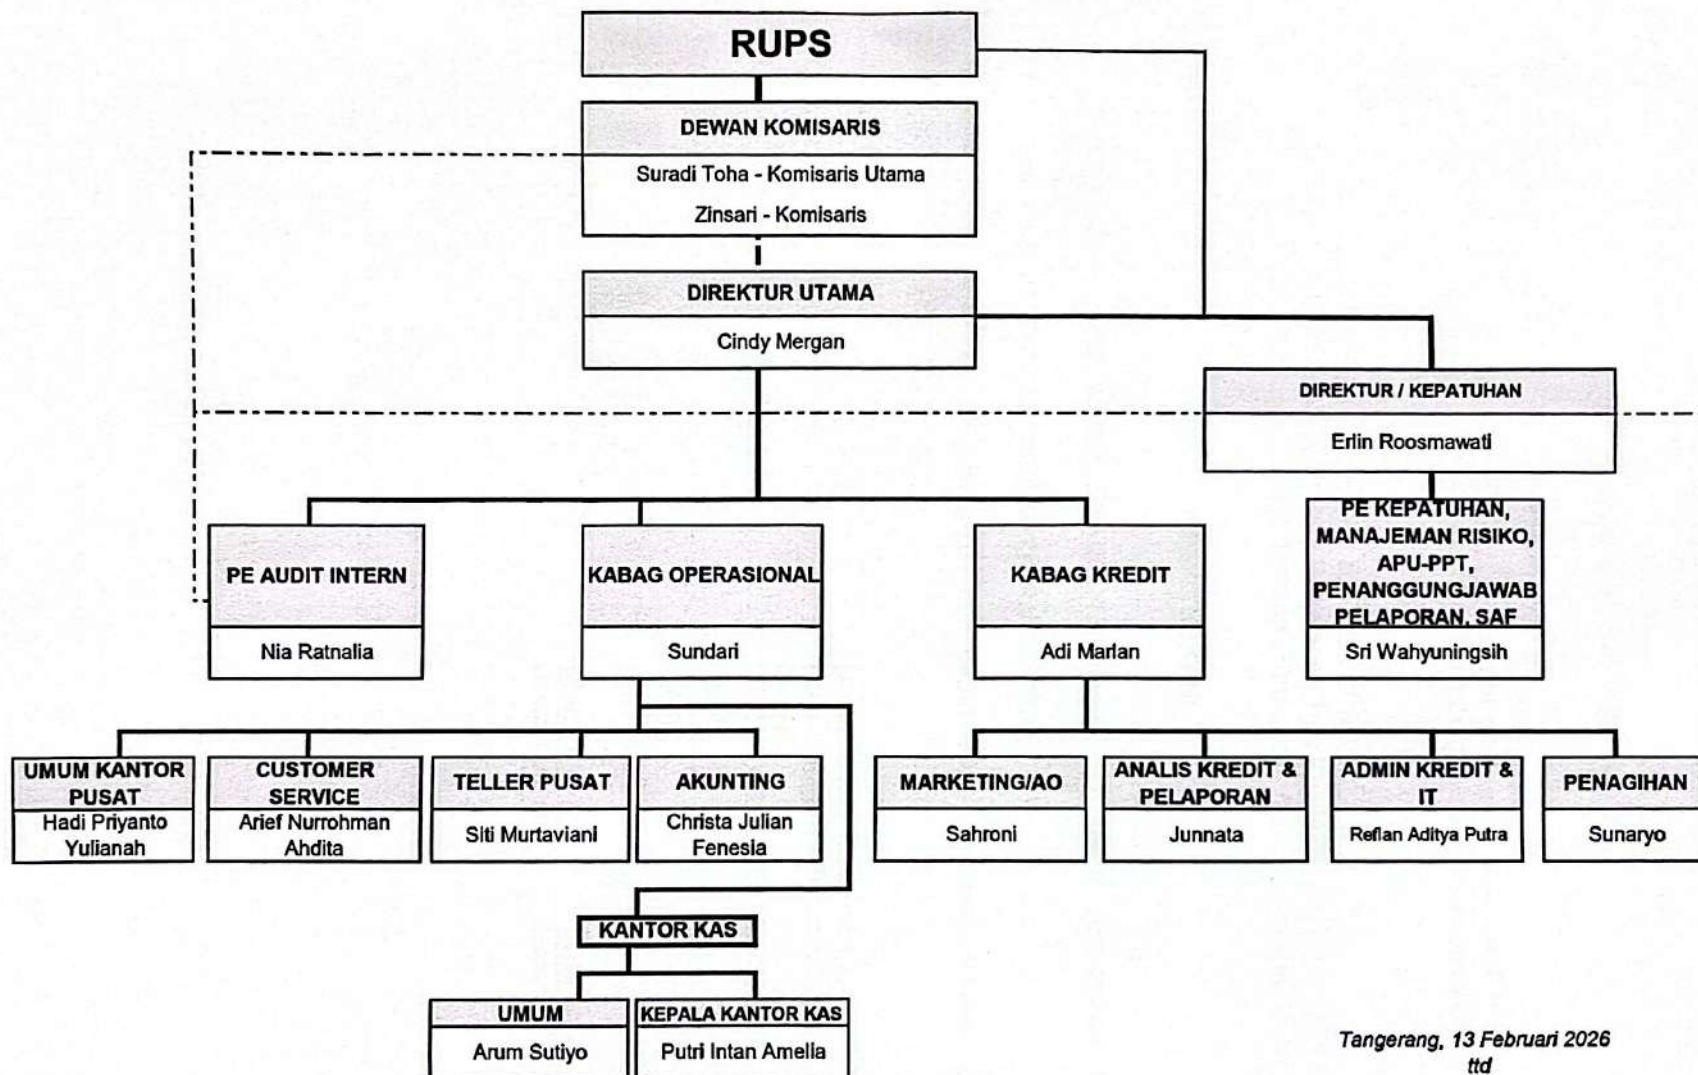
RUPS

DEWAN KOMISARIS
Suradi Toha - Komisaris Utama
Zinsari - Komisaris

DIREKTUR UTAMA
Cindy Mergan

DIREKTUR / KEPATUHAN
Erlin Roosmawati

PE AUDIT INTERN
Nia Ratnalia

KABAG OPERASIONAL
Sundari

KABAG KREDIT
Adi Marlan

PE KEPATUHAN, MANAJEMAN RISIKO, APU-PPT, PENANGGUNGJAWAB PELAPORAN, SAF
Sri Wahyuningsih

UMUM KANTOR PUSAT
Hadi Priyanto Yulianah

CUSTOMER SERVICE
Arief Nurrohman Ahdita

TELLER PUSAT
Siti Murtaviani

AKUNTING
Christa Julian Fenesia

MARKETING/AO
Sahroni

ANALIS KREDIT & PELAPORAN
Junnata

ADMIN KREDIT & IT
Reflan Aditya Putra

PENAGIHAN
Sunaryo

KANTOR KAS

UMUM
Arum Sutiyo

KEPALA KANTOR KAS
Putri Intan Amelia

Tangerang, 13 Februari 2026
ttd